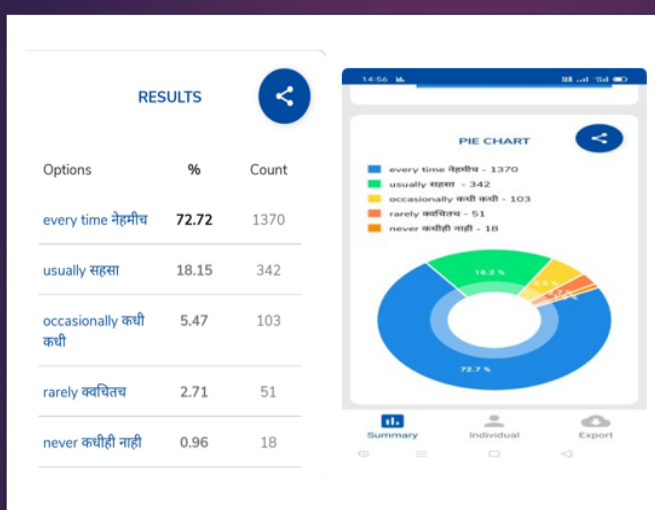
RESULTS

| Options | % | Count |
|---|---|---|
| every time नेहमीच | 72.72 | 1370 |
| usually सहसा | 18.15 | 342 |
| occasionally कधी कधी | 5.47 | 103 |
| rarely क्वचितच | 2.71 | 51 |
| never कधीही नाही | 0.96 | 18 |

14:56

PIE CHART

every time नेहमीच - 1370
usually सहसा - 342
occasionally कधी कधी - 103
rarely क्वचितच - 51
never कधीही नाही - 18

18.2 %
5.5 %
2.7 %
72.7 %

Summary
Individual
Export